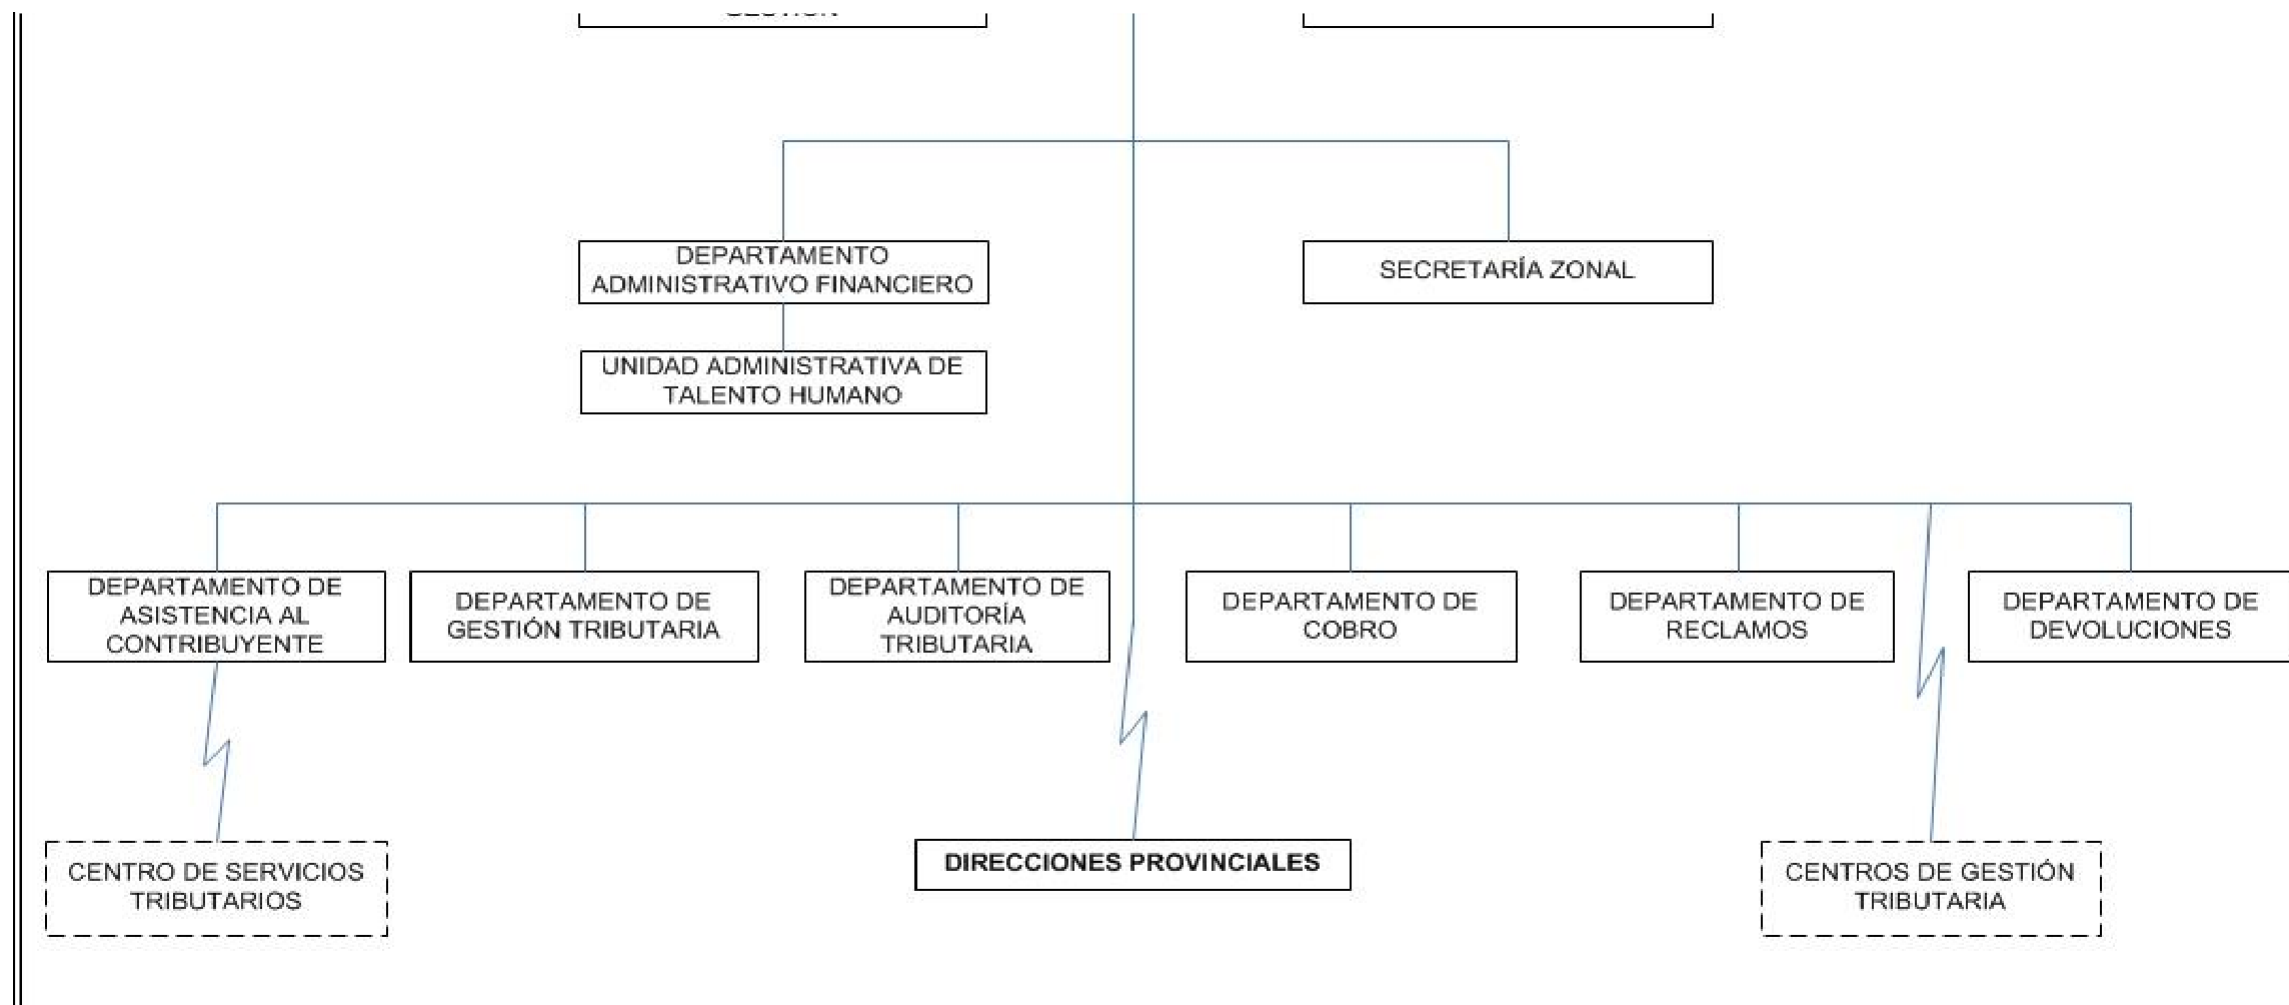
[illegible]

DEPARTAMENTO ADMINISTRATIVO FINANCIERO

SECRETARÍA ZONAL

UNIDAD ADMINISTRATIVA DE TALENTO HUMANO

DEPARTAMENTO DE ASISTENCIA AL CONTRIBUYENTE

DEPARTAMENTO DE GESTIÓN TRIBUTARIA

DEPARTAMENTO DE AUDITORÍA TRIBUTARIA

DEPARTAMENTO DE COBRO

DEPARTAMENTO DE RECLAMOS

DEPARTAMENTO DE DEVOLUCIONES

CENTRO DE SERVICIOS TRIBUTARIOS

DIRECCIONES PROVINCIALES

CENTROS DE GESTIÓN TRIBUTARIA